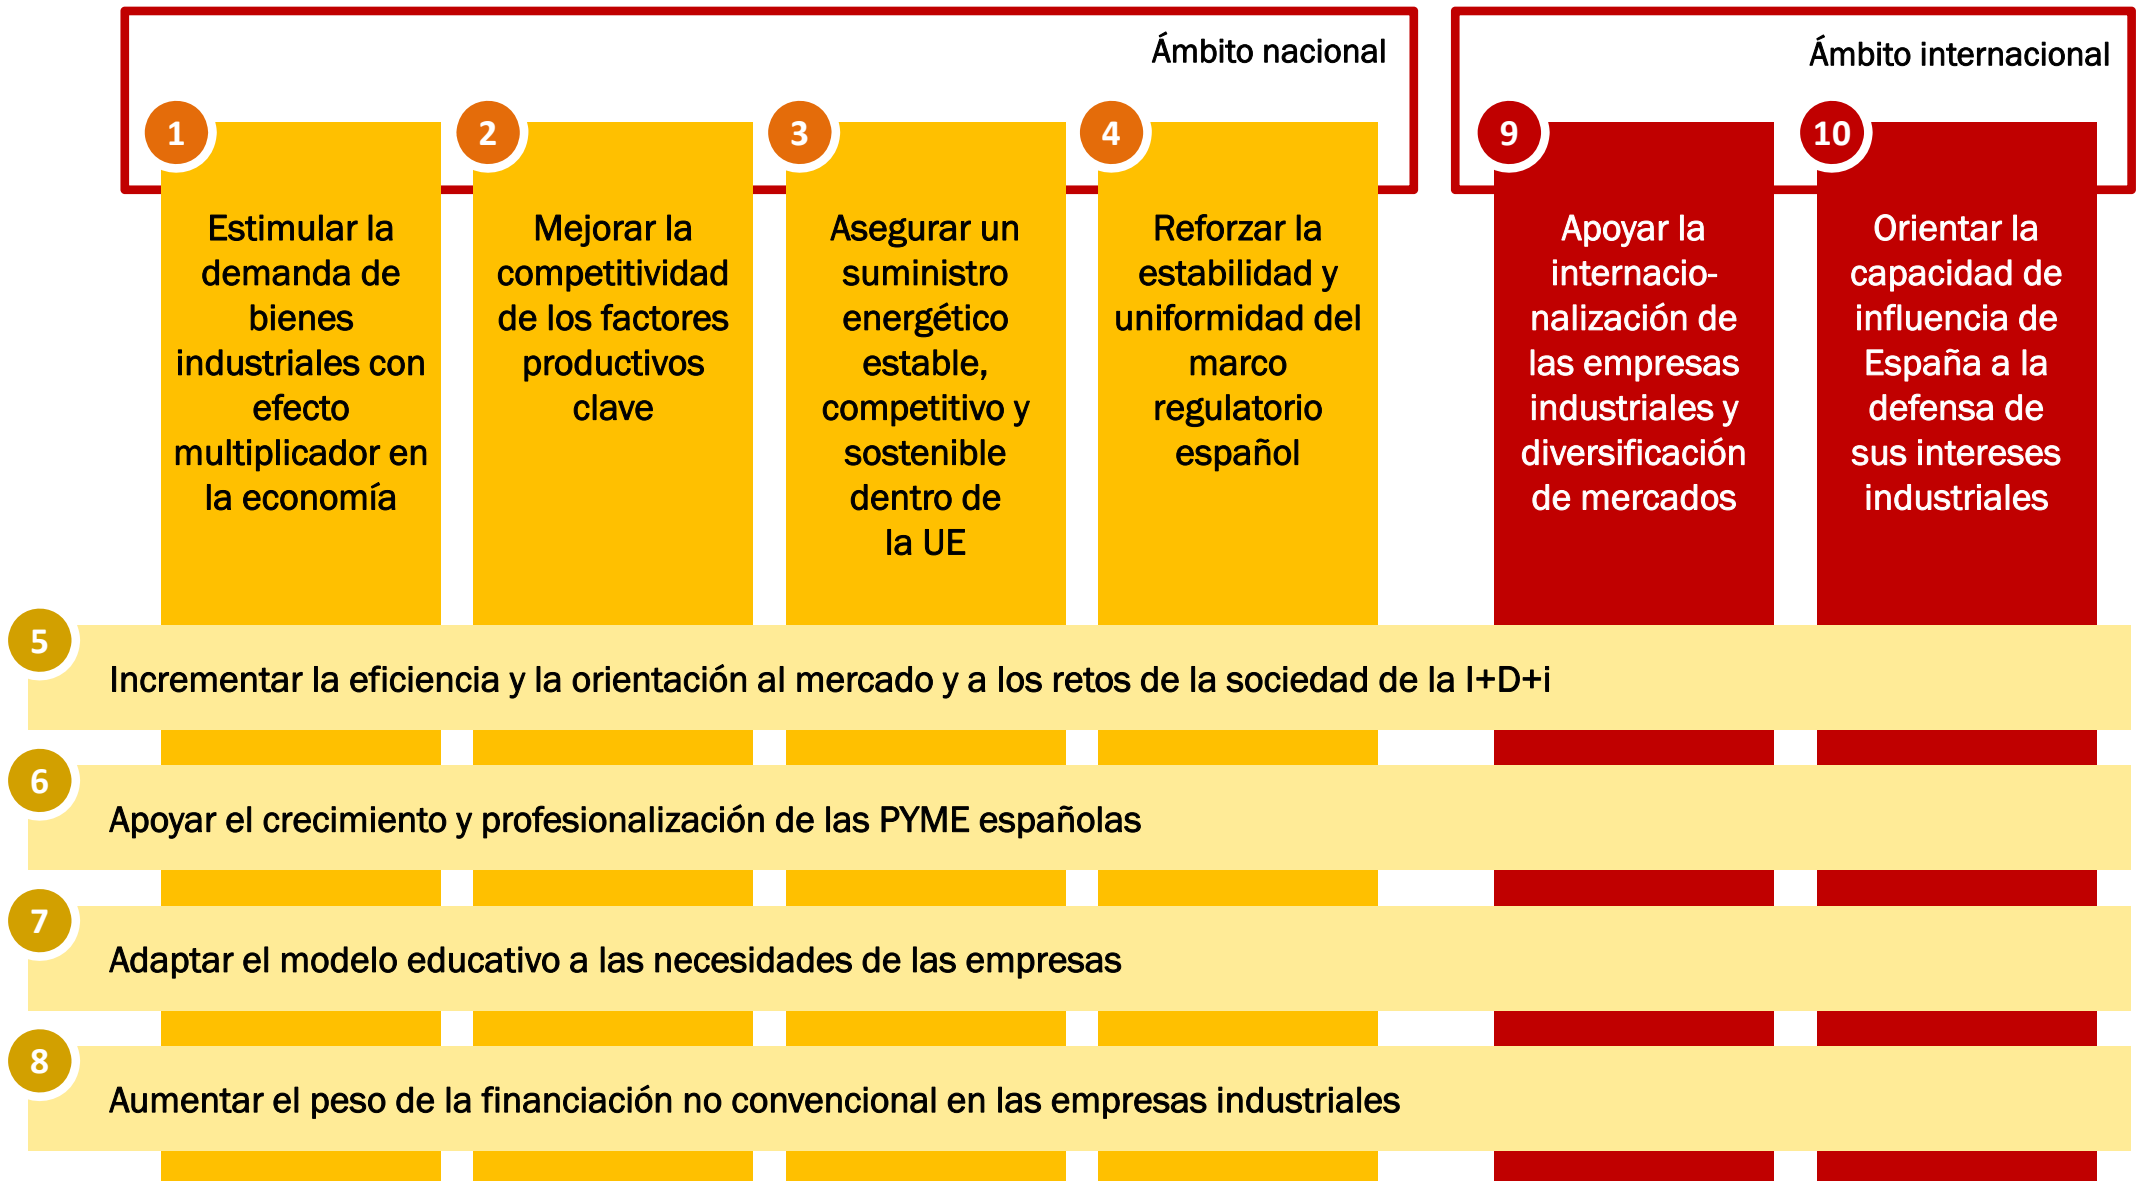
Ámbito nacional

Ámbito internacional

1
Estimular la demanda de bienes industriales con efecto multiplicador en la economía

2
Mejorar la competitividad de los factores productivos clave

3
Asegurar un suministro energético estable, competitivo y sostenible dentro de la UE

4
Reforzar la estabilidad y uniformidad del marco regulatorio español

9
Apoyar la internacio-nalización de las empresas industriales y diversificación de mercados

10
Orientar la capacidad de influencia de España a la defensa de sus intereses industriales

5
Incrementar la eficiencia y la orientación al mercado y a los retos de la sociedad de la I+D+i

6
Apoyar el crecimiento y profesionalización de las PYME españolas

7
Adaptar el modelo educativo a las necesidades de las empresas

8
Aumentar el peso de la financiación no convencional en las empresas industriales